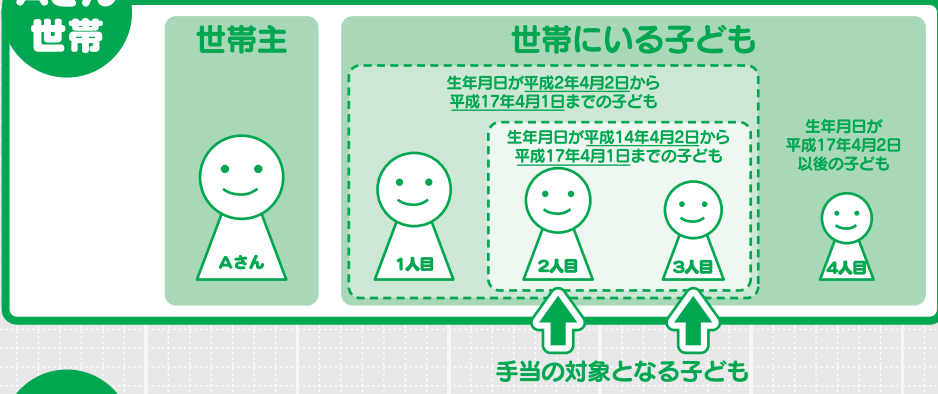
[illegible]
世帯

世帯主

世帯にいる子ども

生年月日が平成2年4月2日から平成17年4月1日までの子ども

生年月日が平成14年4月2日から平成17年4月1日までの子ども

生年月日が平成17年4月2日以後の子ども

Aさん

1人目

2人目

3人目

4人目

手当の対象となる子ども